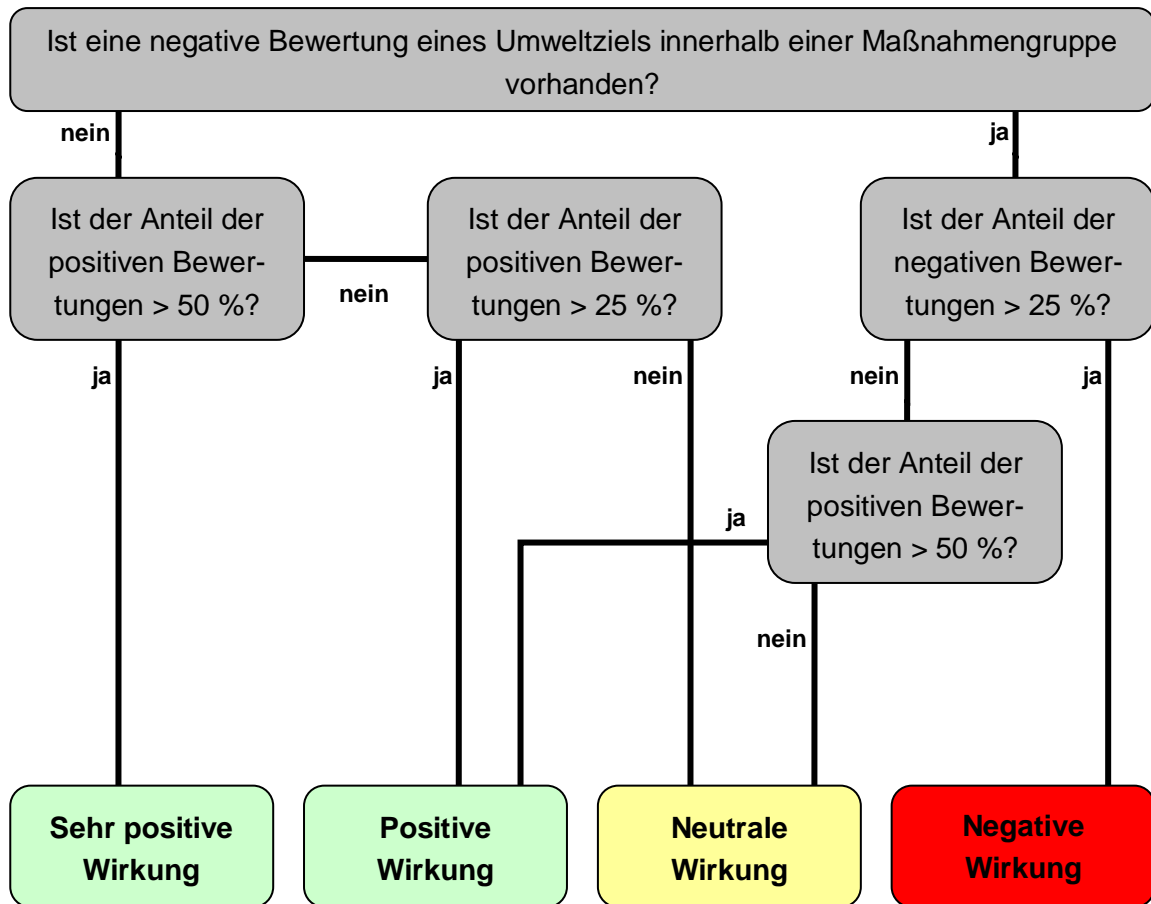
Ist eine negative Bewertung eines Umweltziels innerhalb einer Maßnahmengruppe vorhanden?

nein

ja

Ist der Anteil der positiven Bewertungen > 50 %?

nein

Ist der Anteil der positiven Bewertungen > 25 %?

Ist der Anteil der negativen Bewertungen > 25 %?

ja

ja

nein

nein

ja

Ist der Anteil der positiven Bewertungen > 50 %?

ja

nein

Sehr positive Wirkung

Positive Wirkung

Neutrale Wirkung

Negative Wirkung